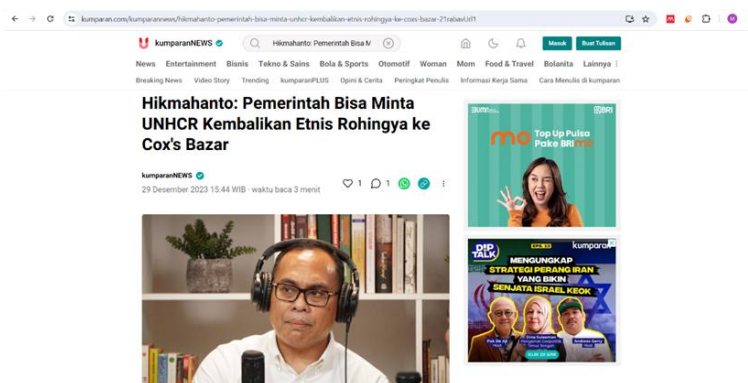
kumparan.com/kumparannews/hikmahanto-pemerintah-bisa-minta-unhcr-kembalikan-etnis-rohingya-ke-coxs-bazar-21rabavUrll1

kumparanNEWS

Hikmahanto: Pemerintah Bisa M

Masuk

Buat Tulisan

News Entertainment Bisnis Tekno & Sains Bola & Sports Otomotif Woman Mom Food & Travel Bolanita Lainnya

Breaking News Video Story Trending kumparanPLUS Opini & Cerita Peringkat Penulis Informasi Kerja Sama Cara Menulis di kumparan

Hikmahanto: Pemerintah Bisa Minta UNHCR Kembalikan Etnis Rohingya ke Cox's Bazar

kumparanNEWS

29 Desember 2023 15:44 WIB · waktu baca 3 menit

1 1

BRI

mo Top Up Pulsa Pake BRImo

DIP TALK

kumparan

MENGUNGKAP STRATEGI PERANG IRAN YANG BIKIN SENJATA ISRAEL KEOK